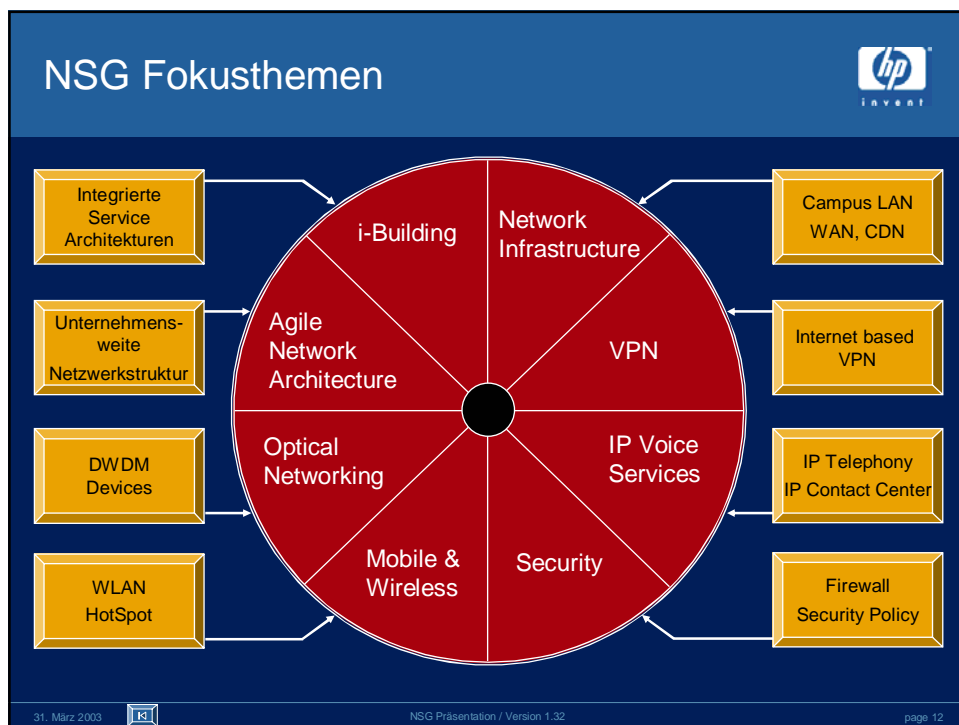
NSG Fokusthemen

hp invent

Integrierte Service Architekturen

Unternehmensweite Netzwerkstruktur

DWDM Devices

WLAN HotSpot

i-Building

Network Infrastructure

Agile Network Architecture

VPN

Optical Networking

IP Voice Services

Mobile & Wireless

Security

Campus LAN WAN, CDN

Internet based VPN

IP Telephony IP Contact Center

Firewall Security Policy

31. März 2003

NSG Präsentation / Version 1.32

page 12